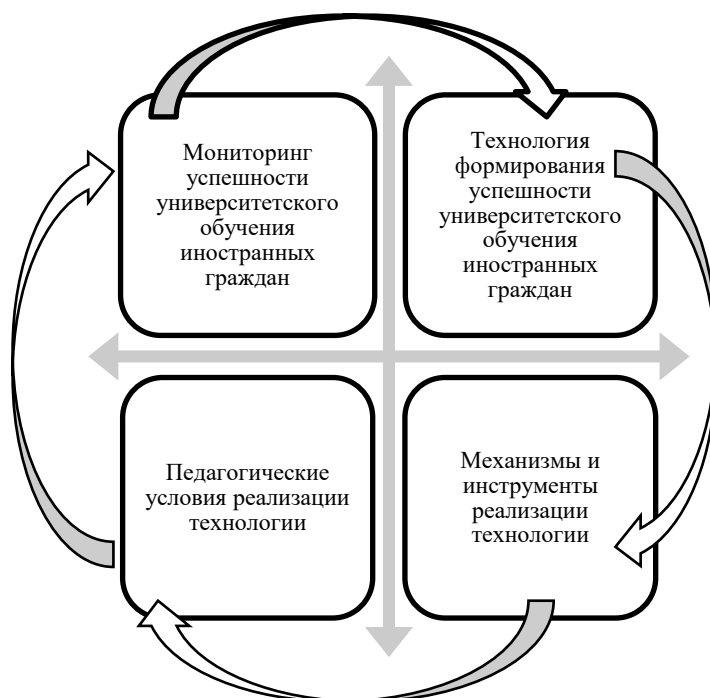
Мониторинг успешности университетского обучения иностранных граждан

Технология формирования успешности университетского обучения иностранных граждан

Педагогические условия реализации технологии

Механизмы и инструменты реализации технологии